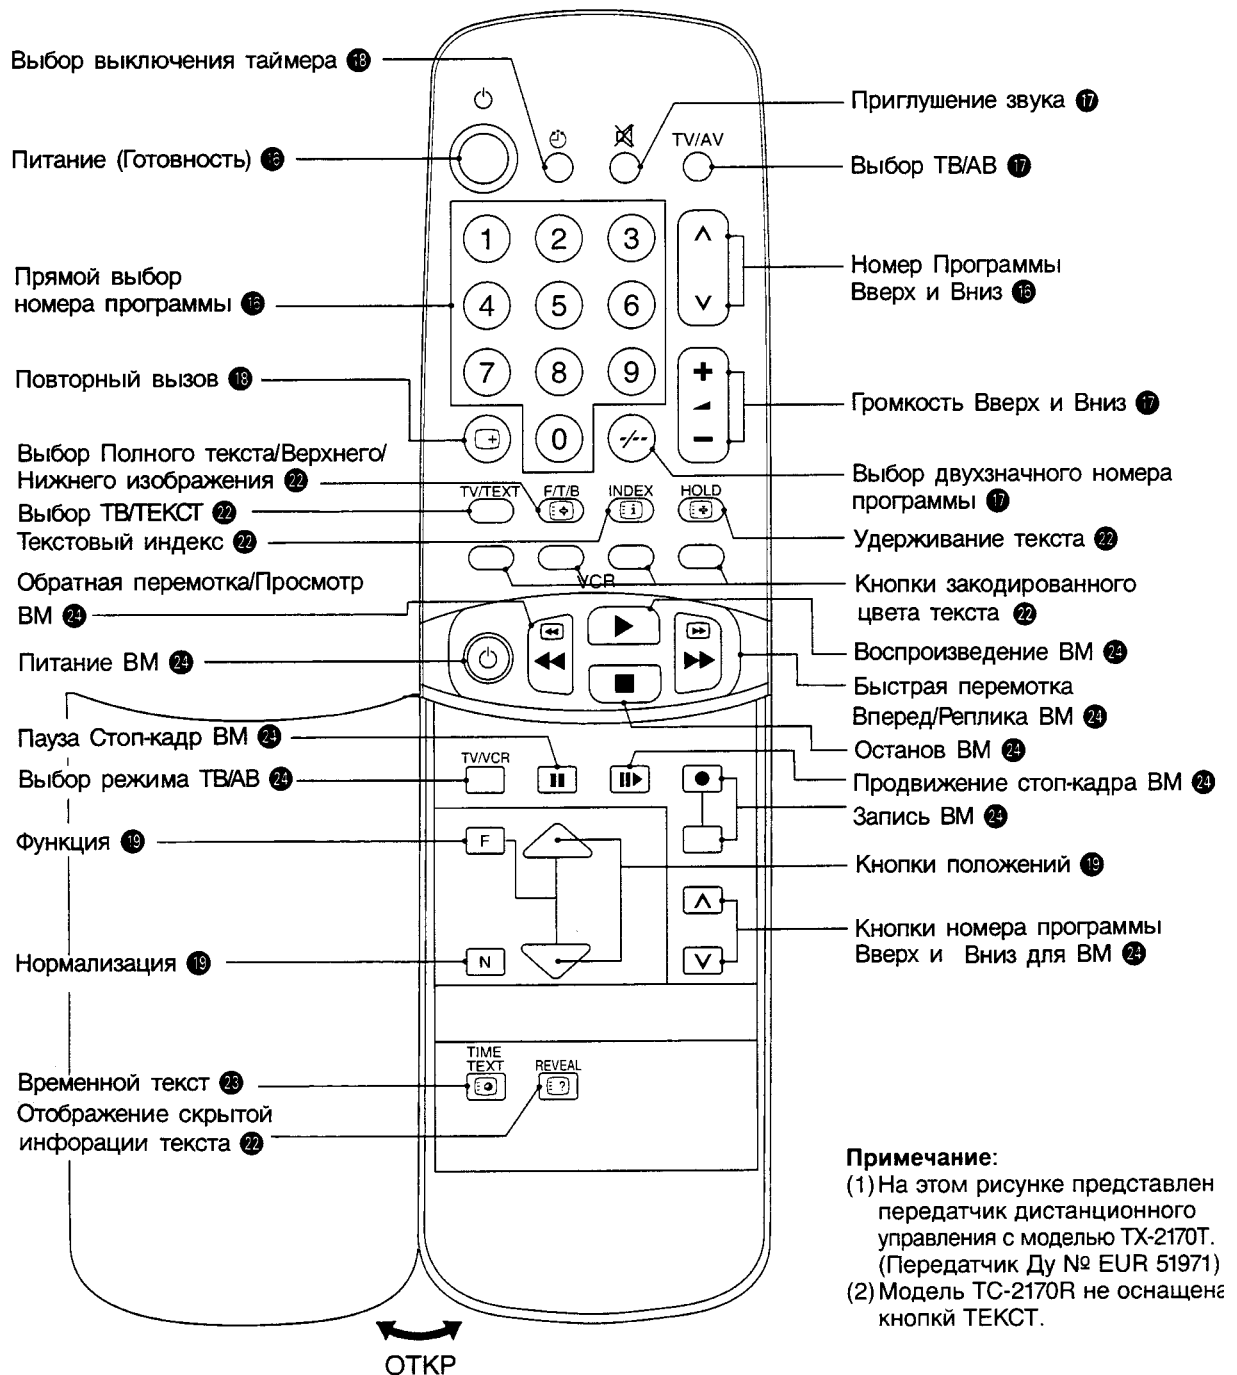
Выбор выключения таймера 18
Приглушение звука 17
Питание (Готовность) 16
TV/AV
Выбор ТВ/АВ 17
1 2 3 4 5 6 7 8 9 0
Прямой выбор номера программы 16
Номер Программы Вверх и Вниз 16
Повторный вызов 18
Громкость Вверх и Вниз 17
Выбор Полного текста/Верхнего/Нижнего изображения 22
Выбор двухзначного номера программы 17
TV/TEXT
F/T/B
INDEX
HOLD
Выбор ТВ/ТЕКСТ 22
Текстовый индекс 22
Удерживание текста 22
Обратная перемотка/Просмотр ВМ 24
Кнопки закодированного цвета текста 22
VCR
Питание ВМ 24
Воспроизведение ВМ 24
Быстрая перемотка Вперед/Реплика ВМ 24
Пауза Стоп-кадр ВМ 24
Останов ВМ 24
TV/VCR
Выбор режима ТВ/АВ 24
Продвижение стоп-кадра ВМ 24
Запись ВМ 24
Функция 19
F
Кнопки положений 19
Кнопки номера программы Вверх и Вниз для ВМ 24
Нормализация 19
N
TIME TEXT
REVEAL
Временной текст 23
Отображение скрытой инфорации текста 22

Примечание:
(1) На этом рисунке представлен передатчик дистанционного управления с моделью TX-2170T. (Передатчик Ду № EUR 51971)
(2) Модель TC-2170R не оснащена кнопкй ТЕКСТ.

ОТКР